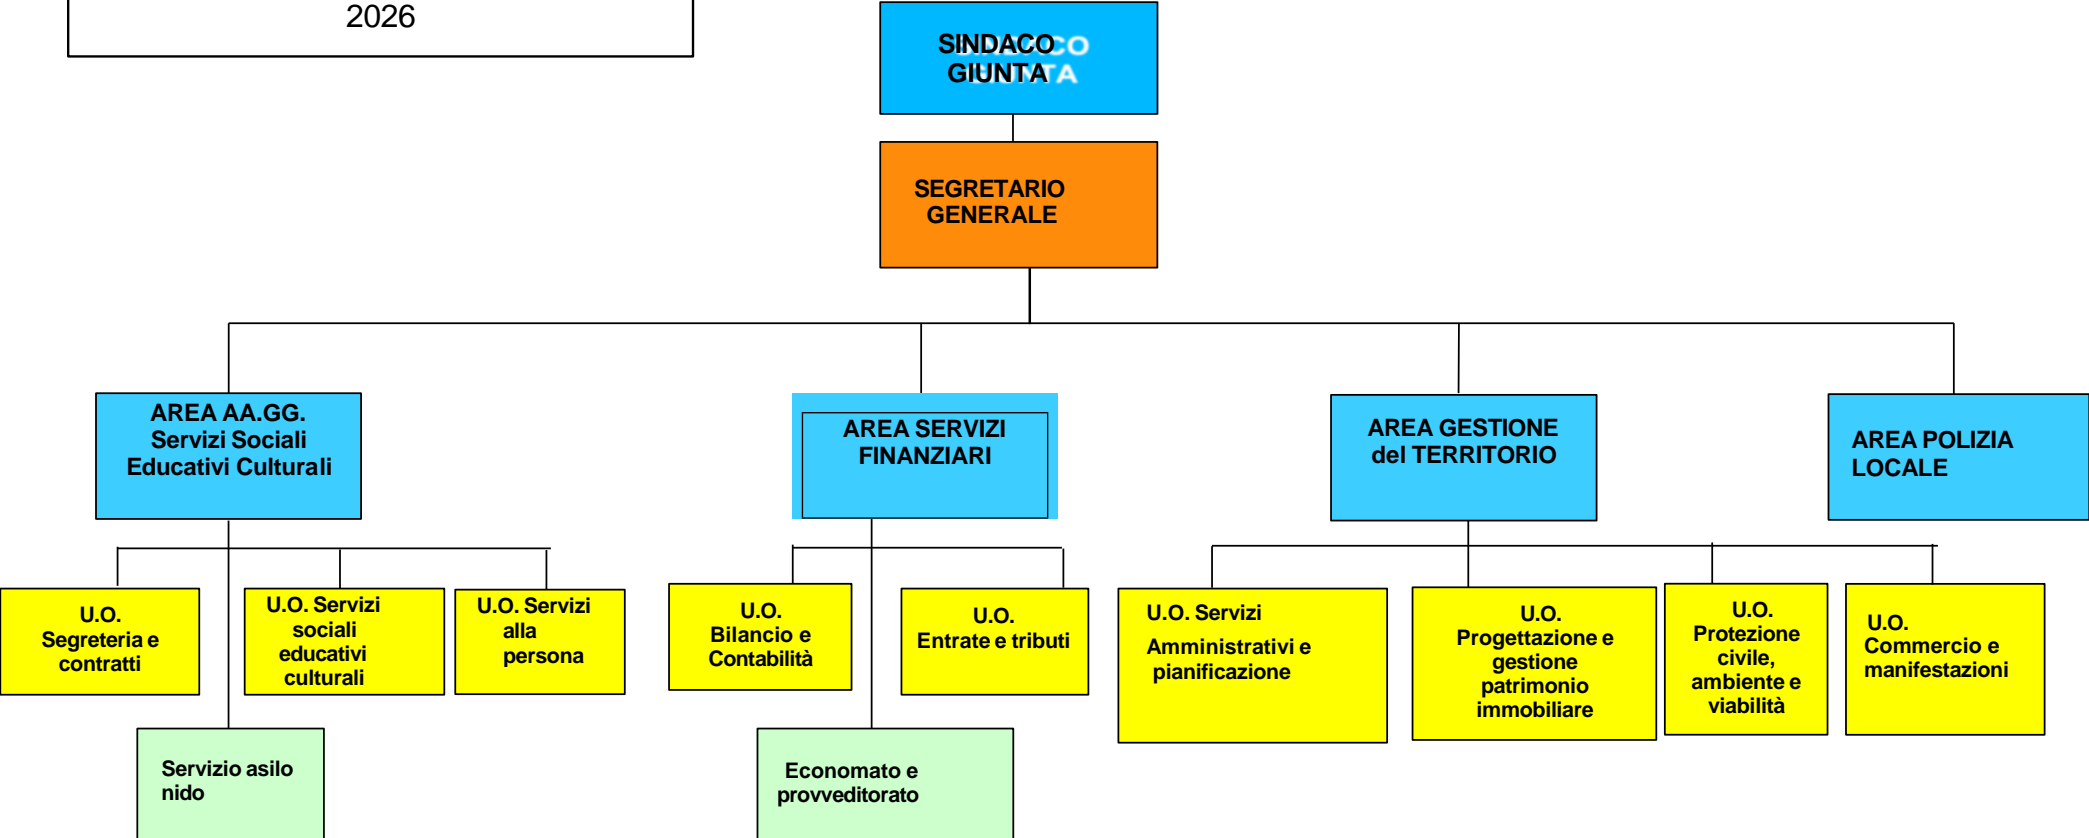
2026

SINDACO
GIUNTA

SEGRETARIO GENERALE

AREA AA.GG. Servizi Sociali Educativi Culturali

AREA SERVIZI FINANZIARI

AREA GESTIONE del TERRITORIO

AREA POLIZIA LOCALE

U.O. Segreteria e contratti

U.O. Servizi sociali educativi culturali

U.O. Servizi alla persona

Servizio asilo nido

U.O. Bilancio e Contabilità

U.O. Entrate e tributi

Economato e provveditorato

U.O. Servizi Amministrativi e pianificazione

U.O. Progettazione e gestione patrimonio immobiliare

U.O. Protezione civile, ambiente e viabilità

U.O. Commercio e manifestazioni